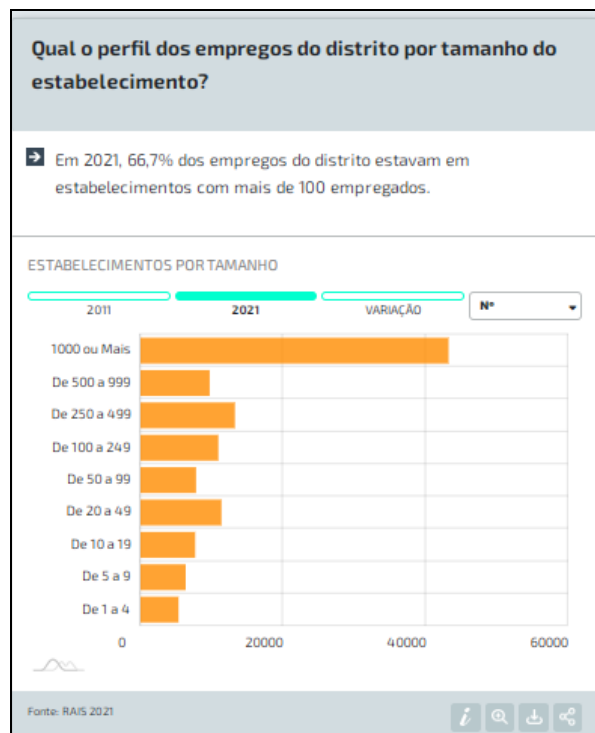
Qual o perfil dos empregos do distrito por tamanho do estabelecimento?

Em 2021, 66,7% dos empregos do distrito estavam em estabelecimentos com mais de 100 empregados.

ESTABELECIMENTOS POR TAMANHO

2011
2021
VARIAÇÃO
Nº

1000 ou Mais
De 500 a 999
De 250 a 499
De 100 a 249
De 50 a 99
De 20 a 49
De 10 a 19
De 5 a 9
De 1 a 4

0
20000
40000
60000

Fonte: RAIS 2021